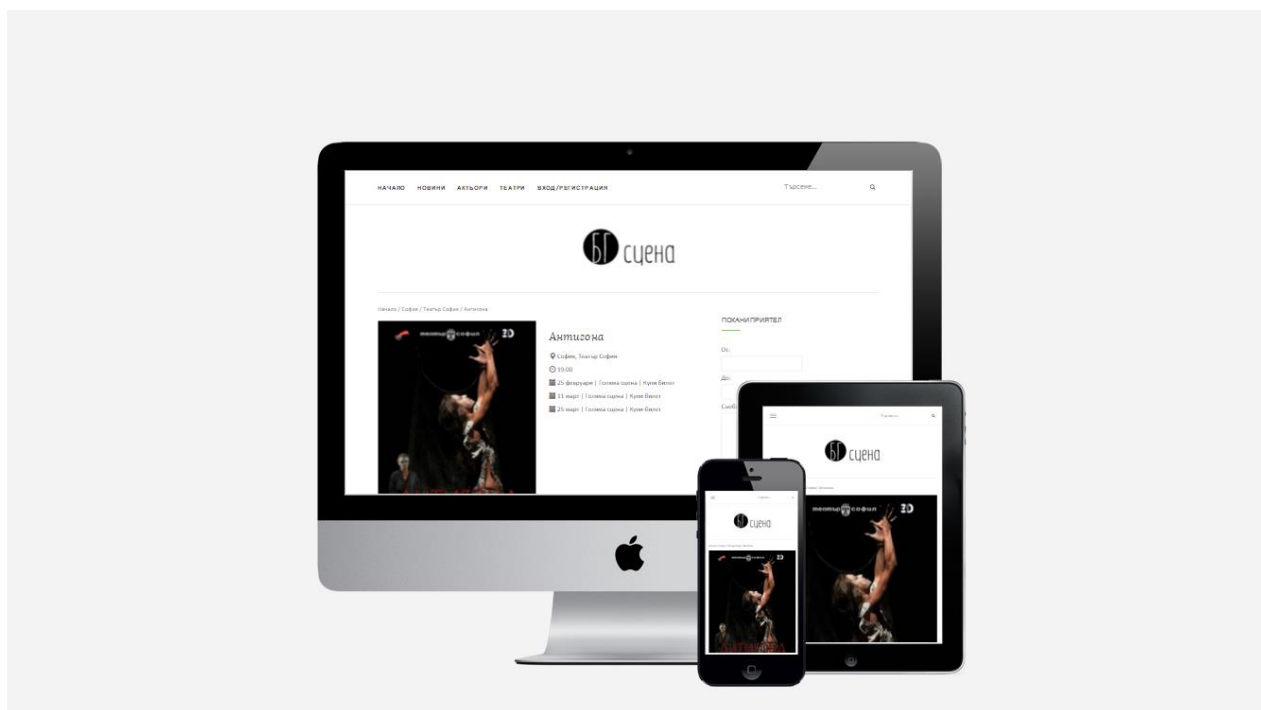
НАЧАЛО НОВИНИ АКТЬОРИ ТЕАТРИ ВХОД/РЕГИСТРАЦИЯ

Търсене...

БГ сцена

Начало / София / Театър София / Антигона

театър София 20

Антигона

София, Театър София

19:00

25 февруари | Голяма сцена | Купи билет

11 март | Голяма сцена | Купи билет

25 март | Голяма сцена | Купи билет

ПОКАНИ ПРИЯТЕЛ

От:

До:

Съоб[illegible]

Търсене...

БГ сцена

театър София 20

БГ сцена

театър София 20